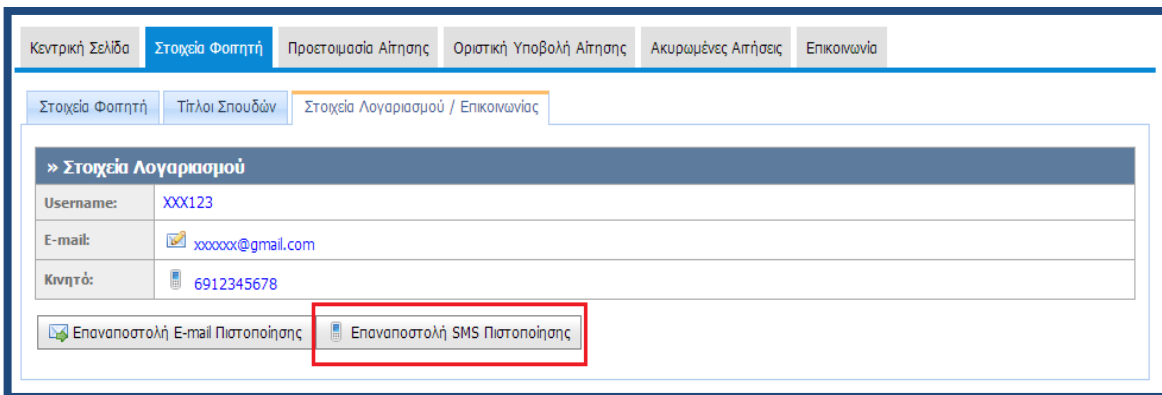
Κεντρική Σελίδα | Στοιχεία Φοιτητή | Προετοιμασία Αίτησης | Οριστική Υποβολή Αίτησης | Ακυρωμένες Αιτήσεις | Επικοινωνία

Στοιχεία Φοιτητή | Τίτλοι Σπουδών | Στοιχεία Λογαριασμού / Επικοινωνίας

» Στοιχεία Λογαριασμού

| Username: | XXX123 |
|---|---|
| E-mail: | xxxxxx@gmail.com |
| Κινητό: | 6912345678 |

Επαναποστολή E-mail Πιστοποίησης

Επαναποστολή SMS Πιστοποίησης